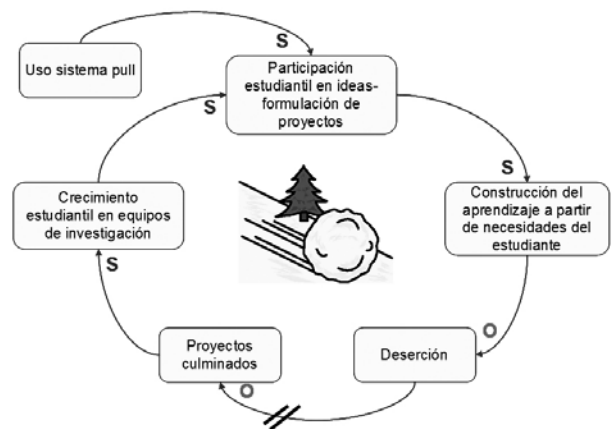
Uso sistema pull

S

Participación estudiantil en ideas-formulación de proyectos

S

S

Construcción del aprendizaje a partir de necesidades del estudiante

O

Deserción

O

Proyectos culminados

S

Crecimiento estudiantil en equipos de investigación